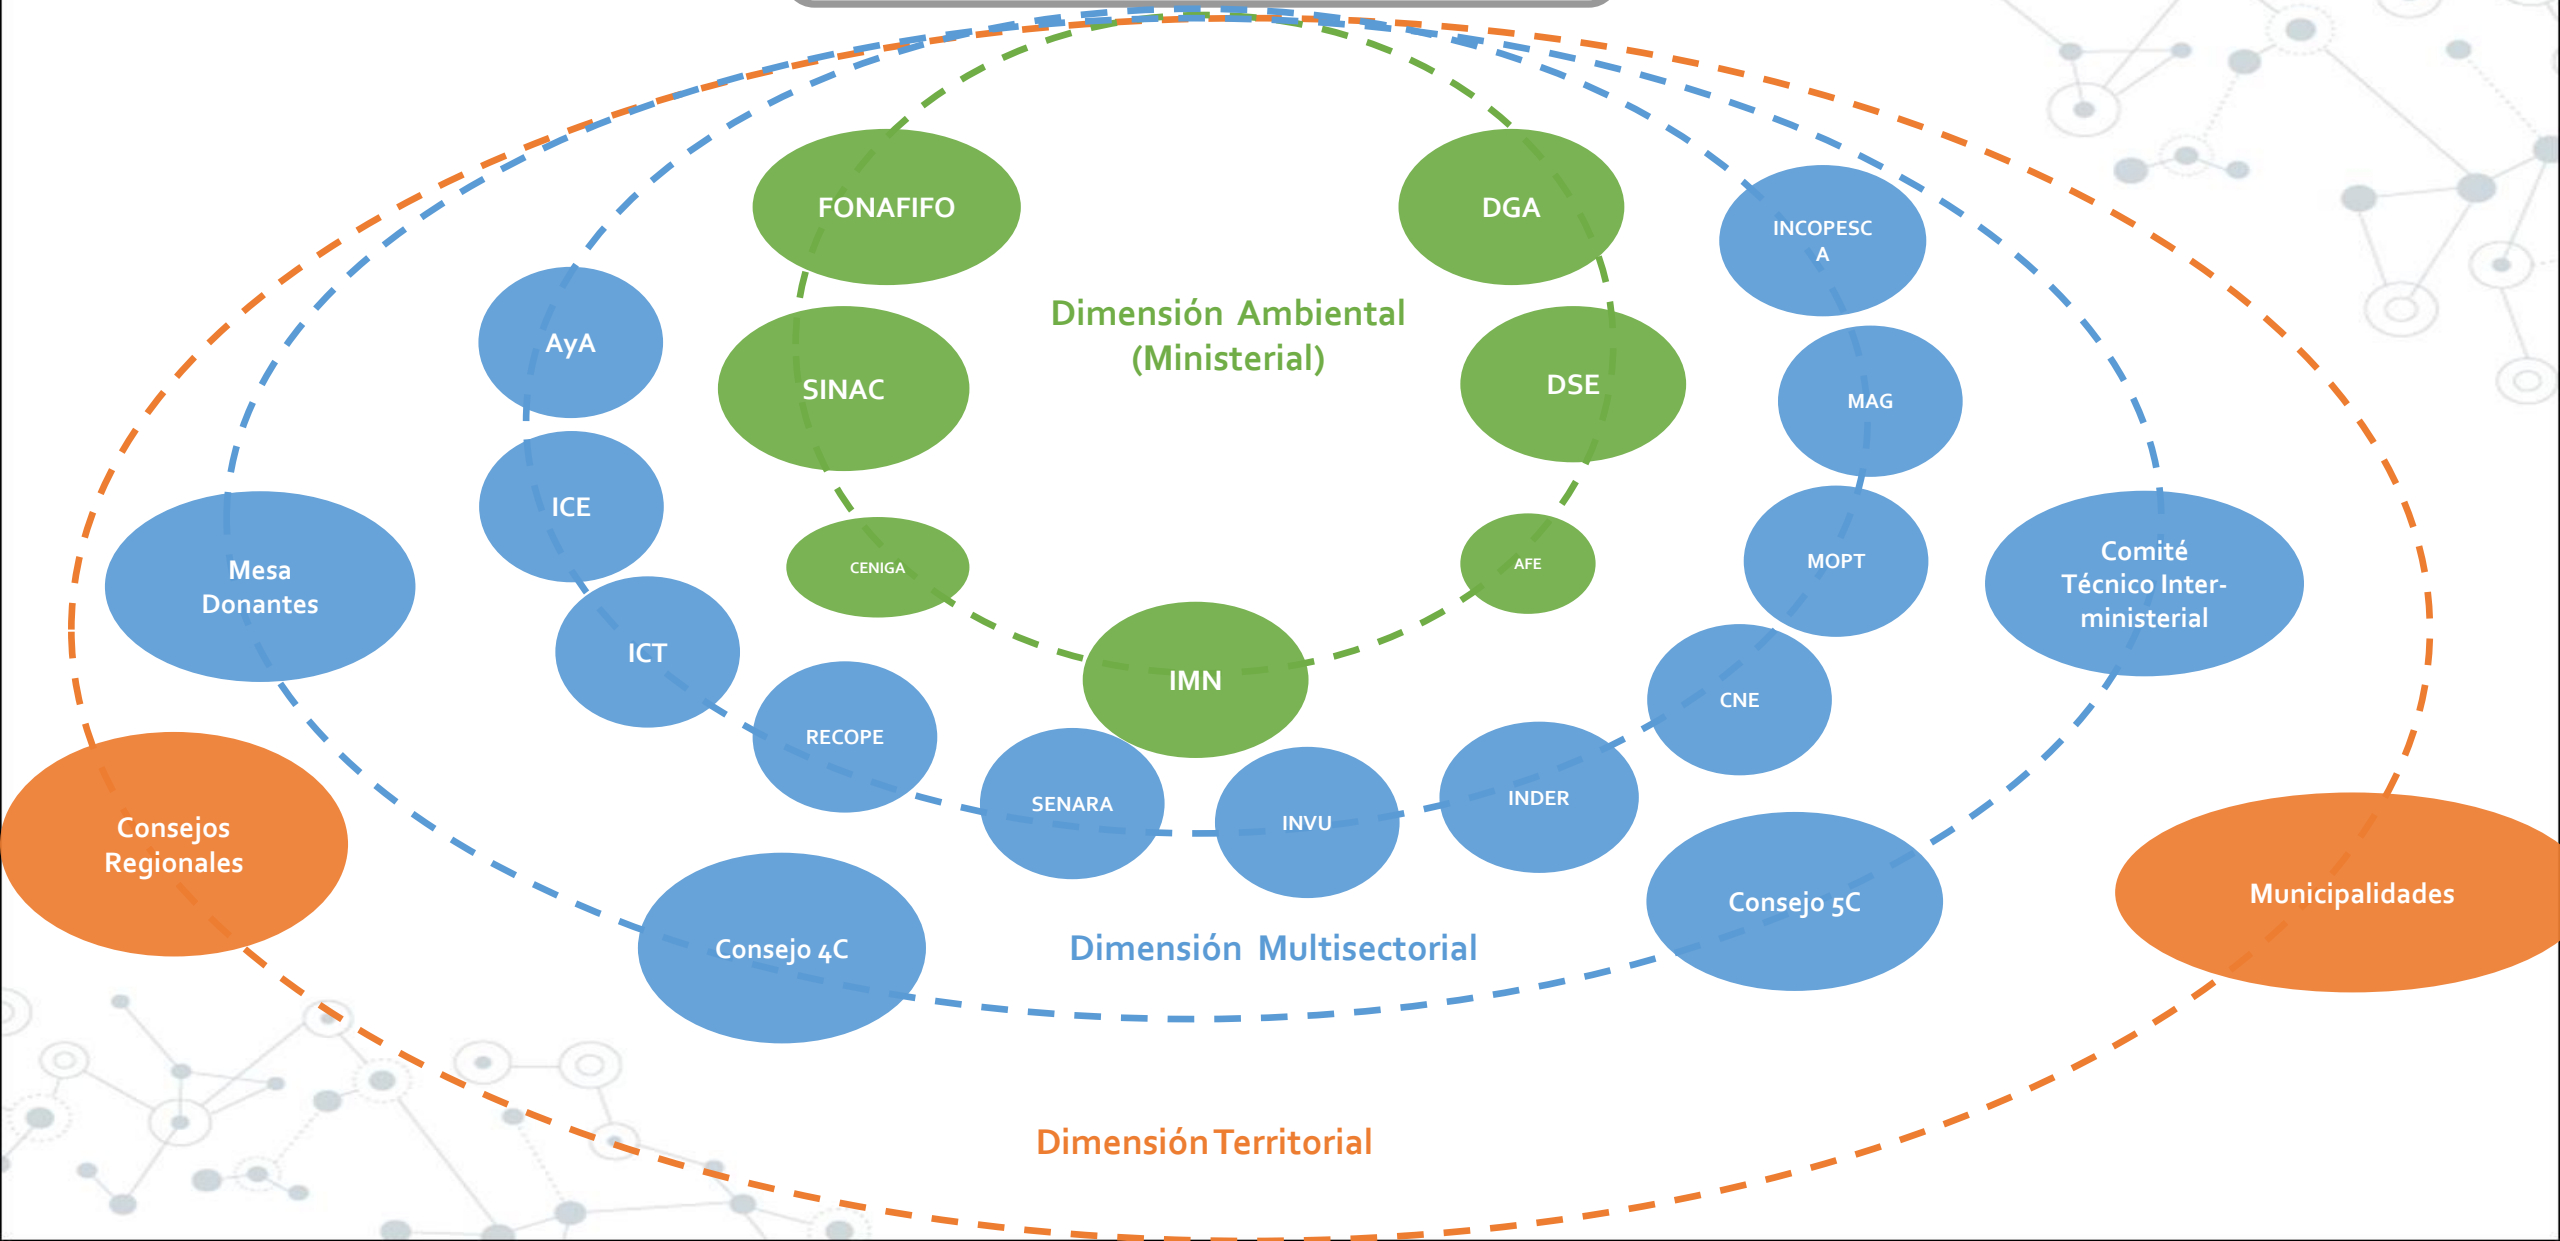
FONAFIFO

DGA

INCOPESCA

Dimensión Ambiental (Ministerial)

AyA

SINAC

DSE

MAG

ICE

CENIGA

AFE

MOPT

Mesa Donantes

Comité Técnico Interministerial

ICT

IMN

CNE

RECOPE

SENARA

INVU

INDER

Consejos Regionales

Consejo 5C

Municipalidades

Consejo 4C

Dimensión Multisectorial

Dimensión Territorial